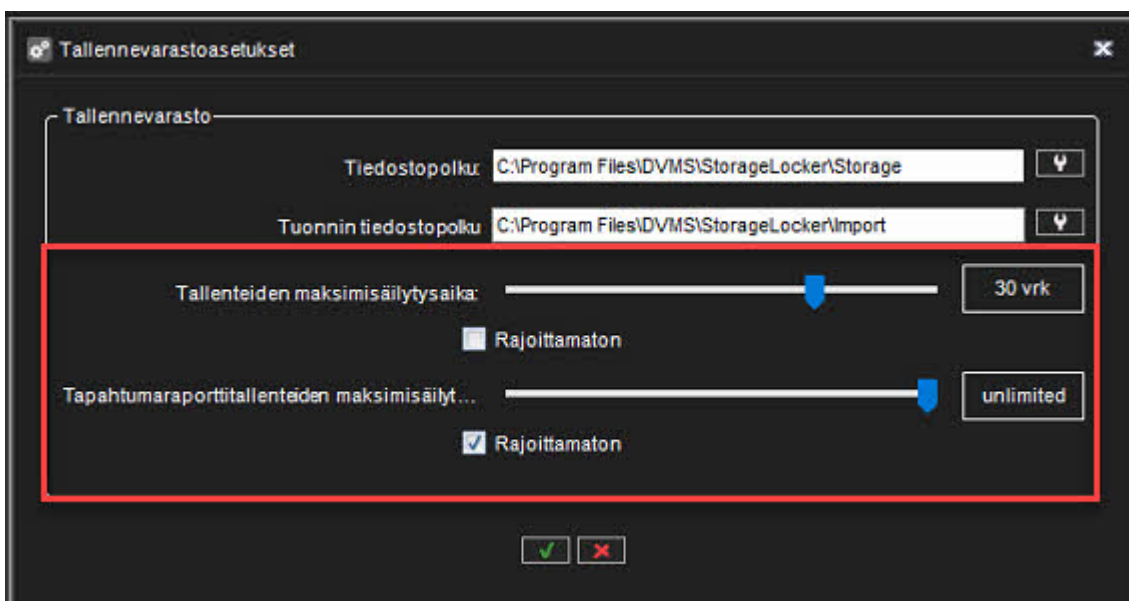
Tallennevarastoasetukset

Tallennevarasto

Tiedostopolku: C:\Program Files\DVMS\StorageLocker\Storage

Tuonnin tiedostopolku: C:\Program Files\DVMS\StorageLocker\Import

Tallenteiden maksimisäilytysaika: 30 vrk

Rajoittamaton

Tapahtumaraporttitallenteiden maksimisäilyt... unlimited

Rajoittamaton